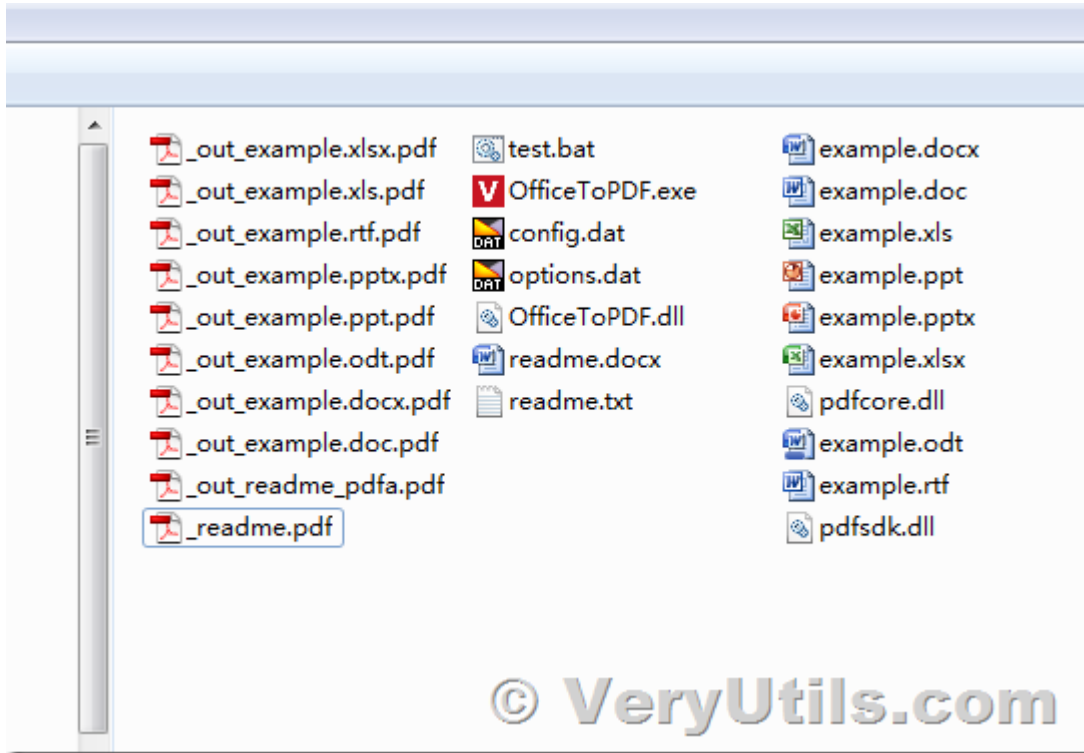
_out_example.xlsx.pdf
_out_example.xls.pdf
_out_example.rtf.pdf
_out_example.pptx.pdf
_out_example.ppt.pdf
_out_example.odt.pdf
_out_example.docx.pdf
_out_example.doc.pdf
_out_readme_pdfa.pdf
_readme.pdf

test.bat
OfficeToPDF.exe
config.dat
options.dat
OfficeToPDF.dll
readme.docx
readme.txt

example.docx
example.doc
example.xls
example.ppt
example.pptx
example.xlsx
pdfcore.dll
example.odt
example.rtf
pdfsdk.dll

© VeryUtils.com